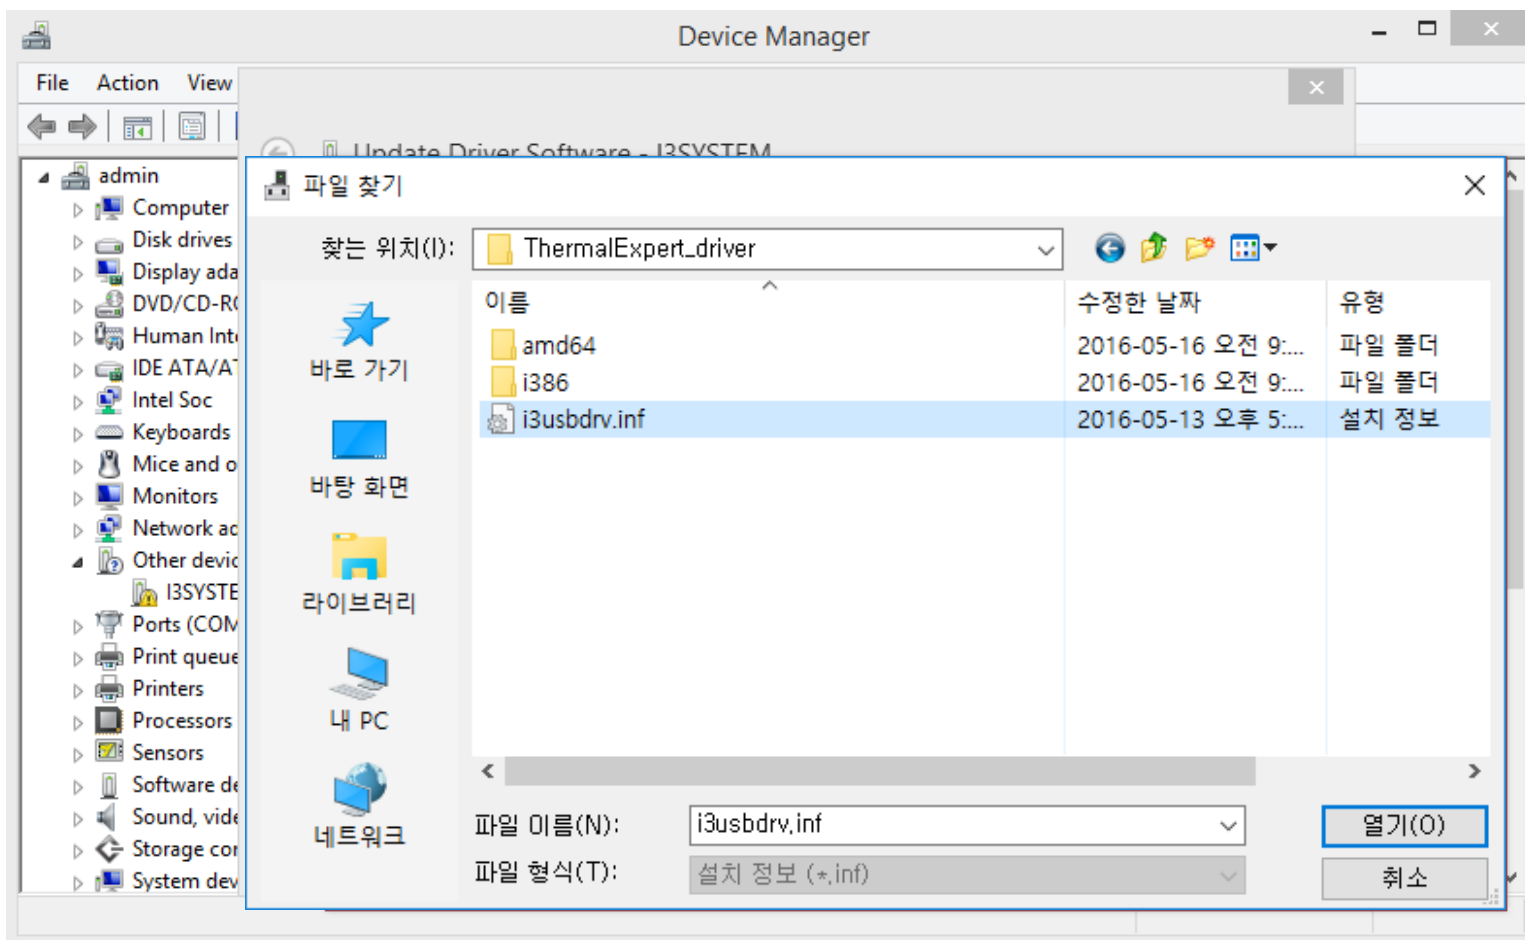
Device Manager

File Action View

Update Driver Software - I3SYSTEM

admin
Computer
Disk drives
Display ada
DVD/CD-R
Human Int
IDE ATA/A
Intel Soc
Keyboards
Mice and o
Monitors
Network ac
Other devic
I3SYSTE
Ports (COM
Print queue
Printers
Processors
Sensors
Software de
Sound, vide
Storage cor
System dev

파일 찾기

찾는 위치(I): ThermalExpert_driver

바로 가기
바탕 화면
라이브러리
내 PC
네트워크

| 이름 | 수정한 날짜 | 유형 |
|---|---|---|
| amd64 | 2016-05-16 오전 9:... | 파일 폴더 |
| i386 | 2016-05-16 오전 9:... | 파일 폴더 |
| i3usbdrv.inf | 2016-05-13 오후 5:... | 설치 정보 |

파일 이름(N): i3usbdrv.inf
파일 형식(T): 설치 정보 (*.inf)

열기(O)
취소